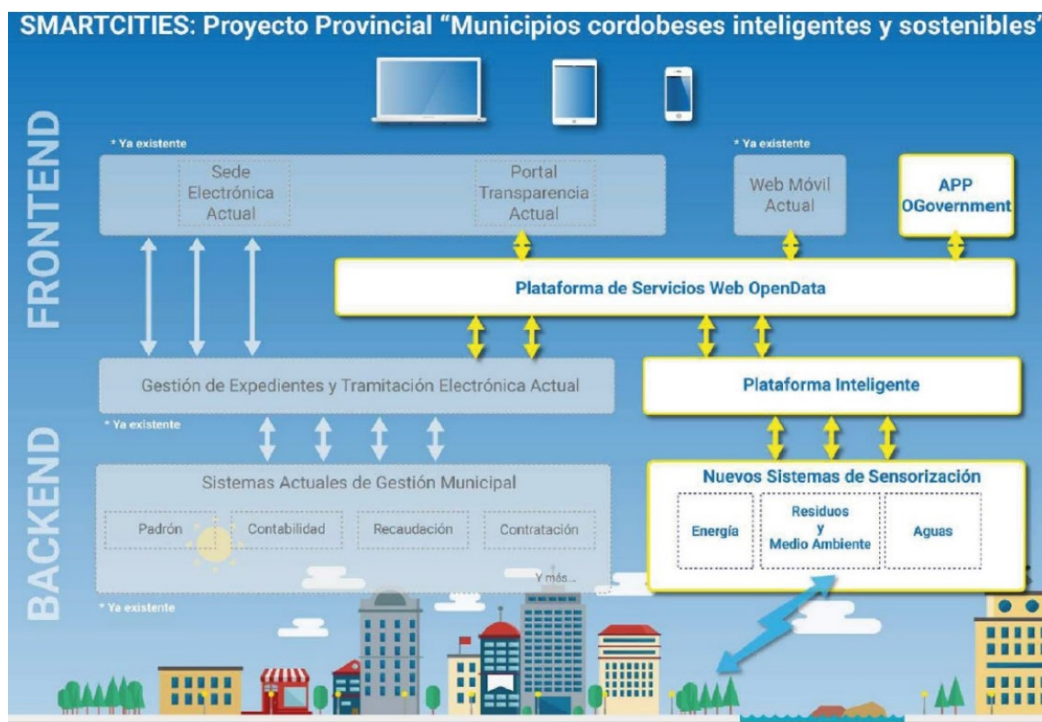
SMARTCITIES: Proyecto Provincial "Municipios cordobeses inteligentes y sostenibles"

FRONTEND

* Ya existente

Sede Electrónica Actual

Portal Transparencia Actual

* Ya existente

Web Móvil Actual

APP OGovernment

Plataforma de Servicios Web OpenData

Gestión de Expedientes y Tramitación Electrónica Actual

* Ya existente

Plataforma Inteligente

BACKEND

Sistemas Actuales de Gestión Municipal

Padrón

Contabilidad

Recaudación

Contratación

Y más...

* Ya existente

Nuevos Sistemas de Sensorización

Energía

Residuos y Medio Ambiente

Aguas